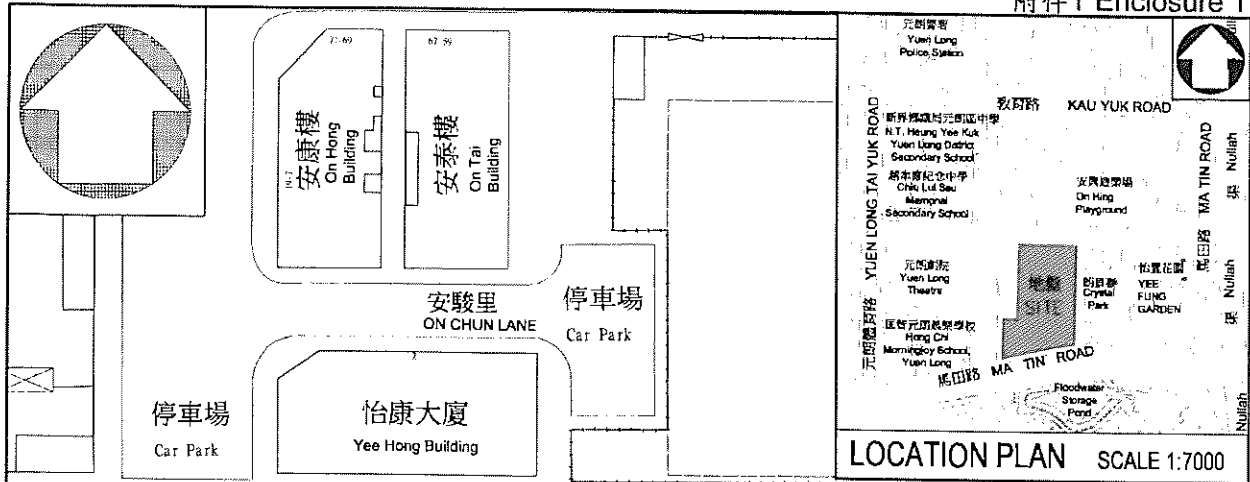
附件 I Enclosure 1

安康樓
On Hong Building

安泰樓
On Tai Building

安駿里
ON CHUN LANE

停車場
Car Park

停車場
Car Park

怡康大廈
Yee Hong Building

元朗警署
Yuen Long Police Station

教育路 KAU YUK ROAD

新界鄉議局元朗區中學
N.T. Heung Yee Kuk Yuen Long District Secondary School

趙聿修紀念中學
Chiu Lut Sau Memorial Secondary School

安興遊樂場
On Hing Playground

YUEN LONG TAI YUK ROAD

元朗體育路

MA TIN ROAD

馬田路

Nullah

渠

元朗劇院
Yuen Long Theatre

地盤
SITE

晶苑
Crystal Park

怡豐花園
YEE FUNG GARDEN

匡智元朗晨樂學校
Hong Chi Morninglory School, Yuen Long

馬田路 MA TIN ROAD

Floodwater Storage Pond

Nullah

Nullah

LOCATION PLAN SCALE 1:7000